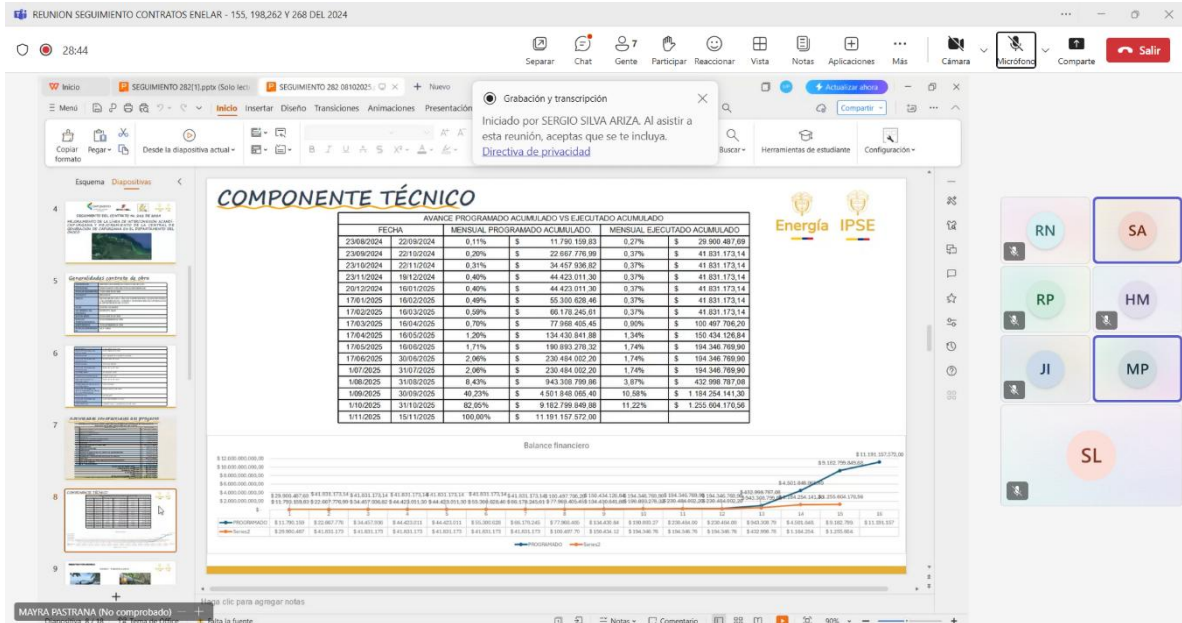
REUNION SEGUIMIENTO CONTRATOS ENELAR - 155, 198,262 Y 268 DEL 2024

28:44

Separar Chat 7 Gente Participar Reaccionar Vista Notas Aplicaciones Más Cámara Micrófono Comparte Salir

Inicio SEGUIMIENTO 282[1].pptx (Solo lect SEGUIMIENTO 282 08102025 + Nuevo

Menú Inicio Insertar Diseño Transiciones Animaciones Presentación

Actualizar ahora Compartir

Copiar formato Pegar Desde la diapositiva actual Buscar Herramientas de estudiante Configuración

Grabación y transcripción

Iniciado por SERGIO SILVA ARIZA. Al asistir a esta reunión, aceptas que se te incluya.
Directiva de privacidad

Esquema Diapositivas

COMPONENTE TÉCNICO

Energía IPSE

AVANCE PROGRAMADO ACUMULADO VS EJECUTADO ACUMULADO

| FECHA | | MENSUAL PROGRAMADO ACUMULADO | | | MENSUAL EJECUTADO ACUMULADO | | |
|---|---|---|---|---|---|---|---|
| 23/08/2024 | 22/09/2024 | 0,11% | $ | 11.790.159,83 | 0,27% | $ | 29.900.487,69 |
| 23/09/2024 | 22/10/2024 | 0,20% | $ | 22.667.776,99 | 0,37% | $ | 41.831.173,14 |
| 23/10/2024 | 22/11/2024 | 0,31% | $ | 34.457.936,82 | 0,37% | $ | 41.831.173,14 |
| 23/11/2024 | 19/12/2024 | 0,40% | $ | 44.423.011,30 | 0,37% | $ | 41.831.173,14 |
| 20/12/2024 | 16/01/2025 | 0,40% | $ | 44.423.011,30 | 0,37% | $ | 41.831.173,14 |
| 17/01/2025 | 16/02/2025 | 0,49% | $ | 55.300.628,46 | 0,37% | $ | 41.831.173,14 |
| 17/02/2025 | 16/03/2025 | 0,59% | $ | 66.178.245,61 | 0,37% | $ | 41.831.173,14 |
| 17/03/2025 | 16/04/2025 | 0,70% | $ | 77.968.405,45 | 0,90% | $ | 100.497.706,20 |
| 17/04/2025 | 16/05/2025 | 1,20% | $ | 134.430.841,88 | 1,34% | $ | 150.434.126,84 |
| 17/05/2025 | 16/06/2025 | 1,71% | $ | 190.893.278,32 | 1,74% | $ | 194.346.769,90 |
| 17/06/2025 | 30/06/2025 | 2,06% | $ | 230.484.002,20 | 1,74% | $ | 194.346.769,90 |
| 1/07/2025 | 31/07/2025 | 2,06% | $ | 230.484.002,20 | 1,74% | $ | 194.346.769,90 |
| 1/08/2025 | 31/08/2025 | 8,43% | $ | 943.308.799,86 | 3,87% | $ | 432.998.787,08 |
| 1/09/2025 | 30/09/2025 | 40,23% | $ | 4.501.848.065,40 | 10,58% | $ | 1.184.254.141,30 |
| 1/10/2025 | 31/10/2025 | 82,05% | $ | 9.182.799.849,88 | 11,22% | $ | 1.255.604.176,56 |
| 1/11/2025 | 15/11/2025 | 100,00% | $ | 11.191.157.572,00 | | | |

Balance financiero

PROGRAMADO Series2

RN SA RP HM JI MP SL

MAYRA PASTRANA (No comprobado)

Haga clic para agregar notas

Notas Comentario 90%